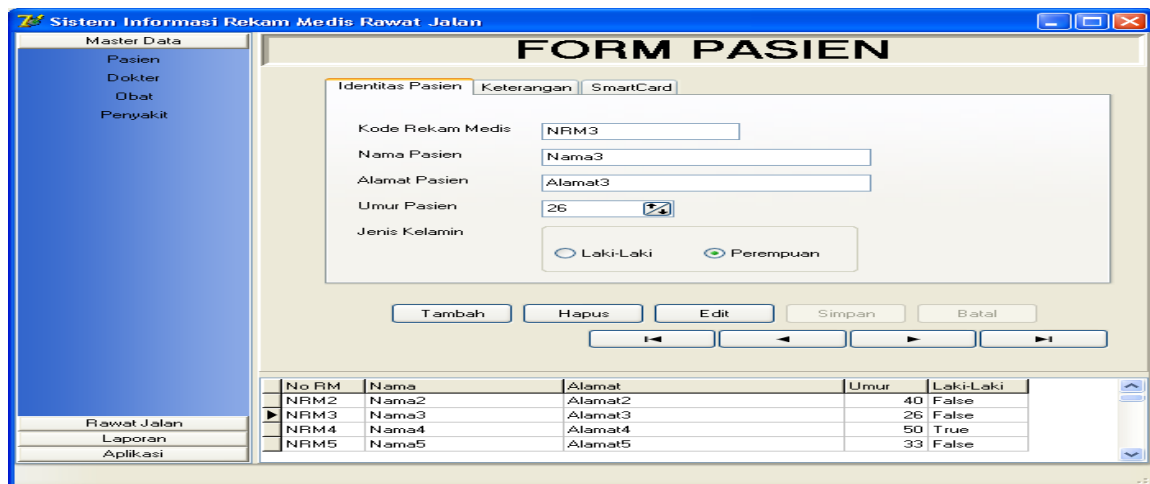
Sistem Informasi Rekam Medis Rawat Jalan

Master Data
Pasien
Dokter
Obat
Penyakit

FORM PASIEN

Identitas Pasien | Keterangan | SmartCard

Kode Rekam Medis NRM3
Nama Pasien Nama3
Alamat Pasien Alamat3
Umur Pasien 26
Jenis Kelamin
Laki-Laki Perempuan

Tambah Hapus Edit Simpan Batal

| | No RM | Nama | Alamat | Umur | Laki-Laki |
|---|---|---|---|---|---|
| | NRM2 | Nama2 | Alamat2 | 40 | False |
| ▶ | NRM3 | Nama3 | Alamat3 | 26 | False |
| | NRM4 | Nama4 | Alamat4 | 50 | True |
| | NRM5 | Nama5 | Alamat5 | 33 | False |

Rawat Jalan
Laporan
Aplikasi